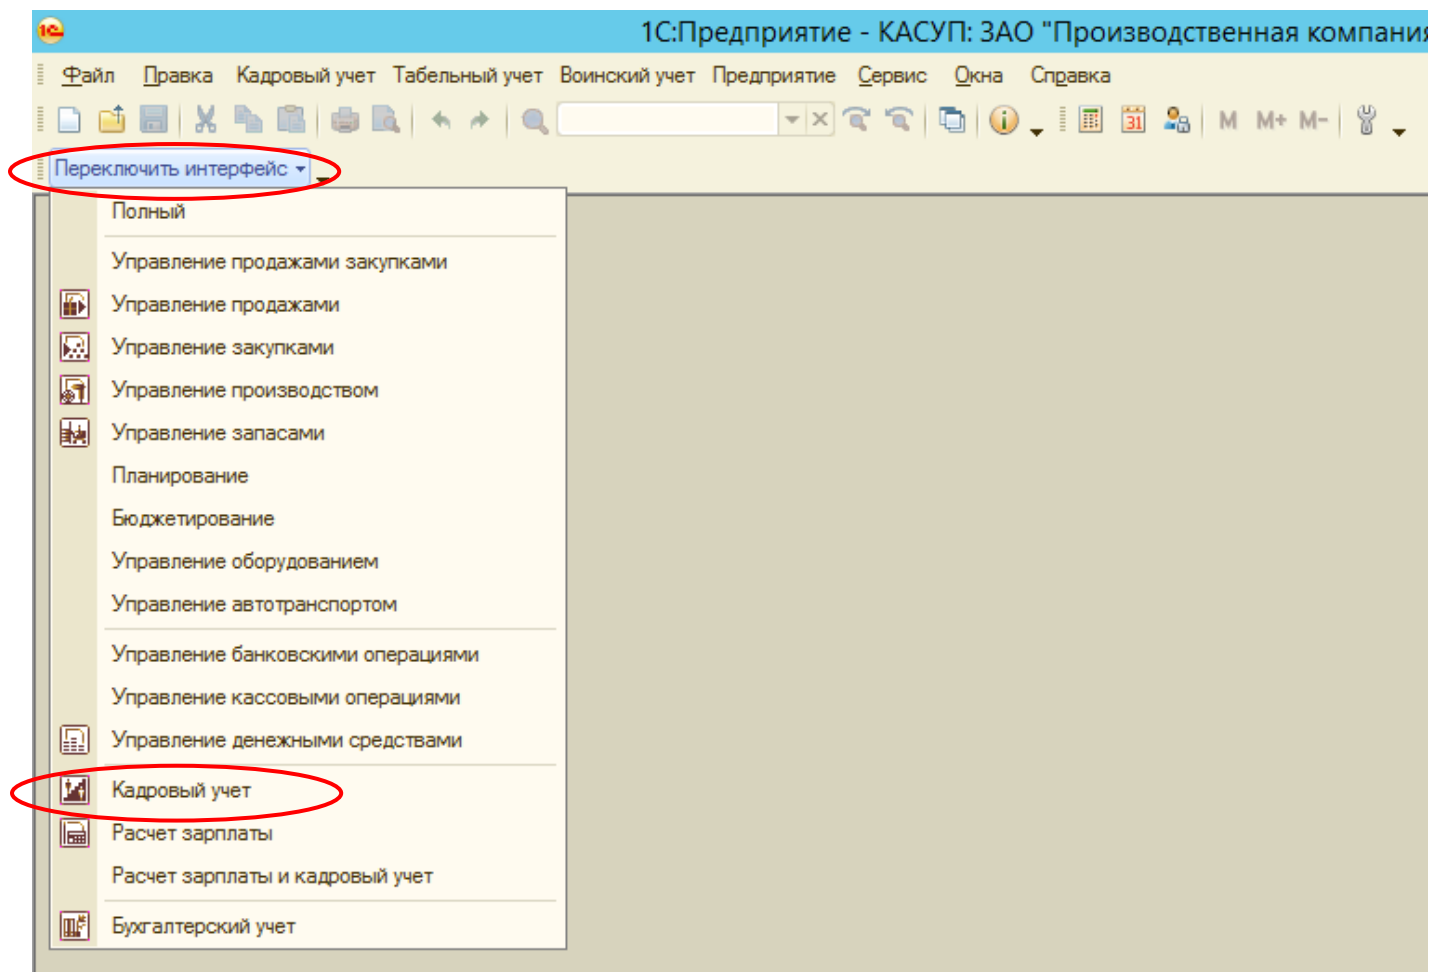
1С:Предприятие - КАСУП: ЗАО "Производственная компания

Файл Правка Кадровый учет Табельный учет Воинский учет Предприятие Сервис Окна Справка

M M+ M-

Переключить интерфейс

Полный

Управление продажами закупками

Управление продажами

Управление закупками

Управление производством

Управление запасами

Планирование

Бюджетирование

Управление оборудованием

Управление автотранспортом

Управление банковскими операциями

Управление кассовыми операциями

Управление денежными средствами

Кадровый учет

Расчет зарплаты

Расчет зарплаты и кадровый учет

Бухгалтерский учет